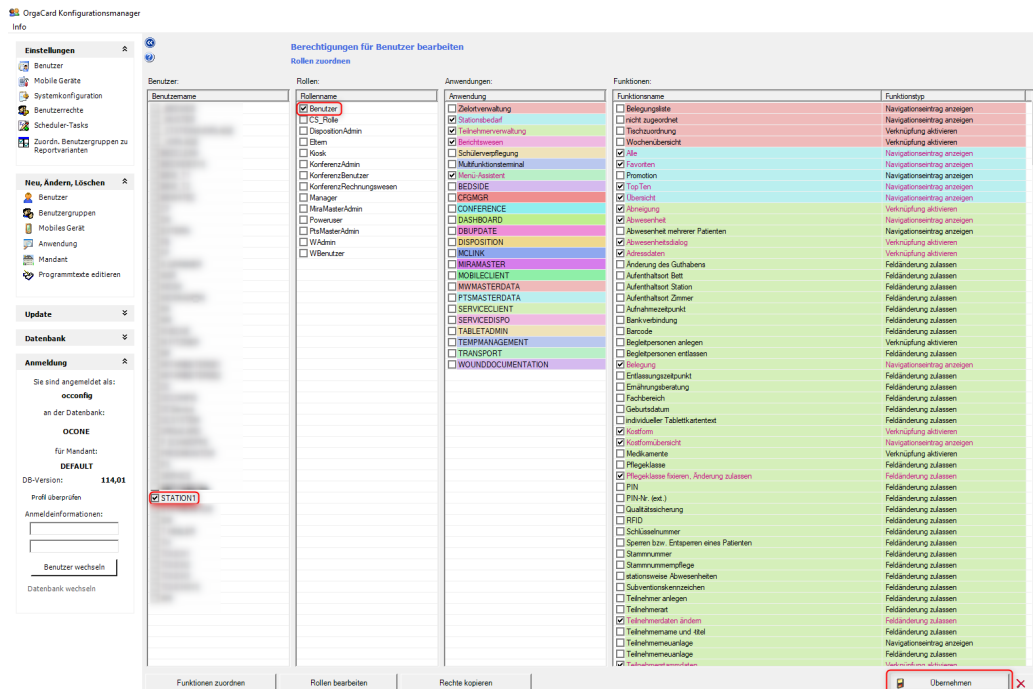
OrgaCard Konfigurationsmanager
Info

Einstellungen
Benutzer
Mobile Geräte
Systemkonfiguration
Benutzerrechte
Scheduler-Tasks
Zuordn. Benutzergruppen zu Reportvarianten

Neu, Ändern, Löschen
Benutzer
Benutzergruppen
Mobiles Gerät
Anwendung
Mandant
Programmtexte editieren

Update
Datenbank
Anmeldung
Sie sind angemeldet als:
occonfig
an der Datenbank:
OCONE
für Mandant:
DEFAULT
DB-Version: 114,01
Profil überprüfen
Anmeldeinformationen:
Benutzer wechseln
Datenbank wechseln

Berechtigungen für Benutzer bearbeiten
Rollen zuordnen

Benutzer:
Benutzername
STATION1

Rollen:
Rollenname
Benutzer
CS_Rolle
DispositionAdmin
Eltern
Kiosk
KonferenzAdmin
KonferenzBenutzer
KonferenzRechnungswesen
Manager
MiraMasterAdmin
Poweruser
PtsMasterAdmin
WAdmin
WBenutzer

Anwendungen:
Anwendung
Zielortverwaltung
Stationsbedarf
Teilnehmerverwaltung
Berichtswesen
Schülerverpflegung
Multifunktionsterminal
Menü-Assistent
BEDSIDE
CFGMGR
CONFERENCE
DASHBOARD
DBUPDATE
DISPOSITION
MCLINK
MIRAMASTER
MOBILECLIENT
MWMASTERDATA
PTSMASTERDATA
SERVICECLIENT
SERVICEDISPO
TABLETADMIN
TEMPMANAGEMENT
TRANSPORT
WOUNDDOCUMENTATION

Funktionen:
| Funktionsname | Funktionstyp |
|---|---|
| Belegungsliste | Navigationseintrag anzeigen |
| nicht zugeordnet | Navigationseintrag anzeigen |
| Tischzuordnung | Verknüpfung aktivieren |
| Wochenübersicht | Verknüpfung aktivieren |
| Alle | Navigationseintrag anzeigen |
| Favoriten | Navigationseintrag anzeigen |
| Promotion | Navigationseintrag anzeigen |
| Top Ten | Navigationseintrag anzeigen |
| Übersicht | Navigationseintrag anzeigen |
| Abneigung | Verknüpfung aktivieren |
| Abwesenheit | Navigationseintrag anzeigen |
| Abwesenheit mehrerer Patienten | Navigationseintrag anzeigen |
| Abwesenheitsdialog | Verknüpfung aktivieren |
| Adressdaten | Feldänderung zulassen |
| Änderung des Guthabens | Feldänderung zulassen |
| Aufenthaltsort Bett | Feldänderung zulassen |
| Aufenthaltsort Station | Feldänderung zulassen |
| Aufenthaltsort Zimmer | Feldänderung zulassen |
| Aufnahmezeitpunkt | Feldänderung zulassen |
| Bankverbindung | Feldänderung zulassen |
| Barcode | Feldänderung zulassen |
| Begleitpersonen anlegen | Feldänderung zulassen |
| Begleitpersonen entlassen | Feldänderung zulassen |
| Belegung | Navigationseintrag anzeigen |
| Entlassungszeitpunkt | Feldänderung zulassen |
| Ernährungsberatung | Feldänderung zulassen |
| Fachbereich | Feldänderung zulassen |
| Geburtsdatum | Feldänderung zulassen |
| individueller Tablettkartentext | Feldänderung zulassen |
| Kostform | Verknüpfung aktivieren |
| Kostformübersicht | Verknüpfung aktivieren |
| Medikamente | Verknüpfung aktivieren |
| Pflegeklasse | Feldänderung zulassen |
| Pflegeklasse fixieren, Änderung zulassen | Feldänderung zulassen |
| PIN | Feldänderung zulassen |
| PIN-Nr. (ext.) | Feldänderung zulassen |
| Qualitätssicherung | Feldänderung zulassen |
| RFID | Feldänderung zulassen |
| Schlüsselnummer | Feldänderung zulassen |
| Sperren bzw. Entsperren eines Patienten | Feldänderung zulassen |
| Stammnummer | Feldänderung zulassen |
| Stammnummernpflege | Feldänderung zulassen |
| stationsweise Abwesenheiten | Feldänderung zulassen |
| Subventionskennzeichen | Feldänderung zulassen |
| Teilnehmer anlegen | Feldänderung zulassen |
| Teilnehmerart | Feldänderung zulassen |
| Teilnehmerdaten ändern | Feldänderung zulassen |
| Teilnehmername und -titel | Feldänderung zulassen |
| Teilnehmerneuanlage | Navigationseintrag anzeigen |
| Teilnehmerneuanlage | Verknüpfung aktivieren |
| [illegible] | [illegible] |

Funktionen zuordnen
Rollen bearbeiten
Rechte kopieren
Übernehmen